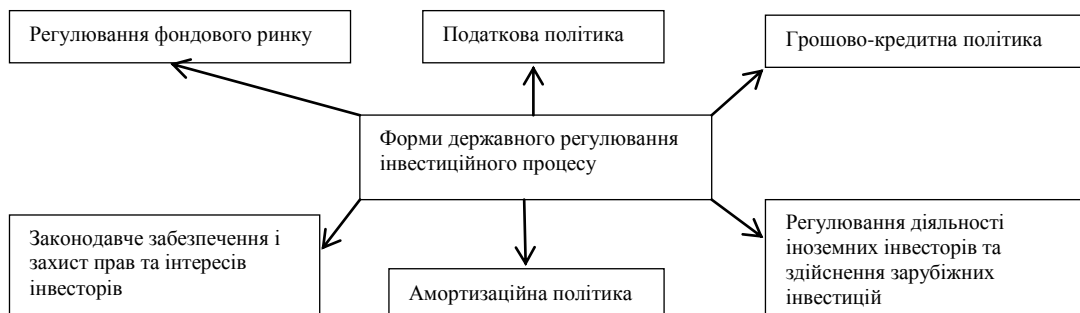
Регулювання фондового ринку

Податкова політика

Грошово-кредитна політика

Форми державного регулювання інвестиційного процесу

Законодавче забезпечення і захист прав та інтересів інвесторів

Амортизаційна політика

Регулювання діяльності іноземних інвесторів та здійснення зарубіжних інвестицій